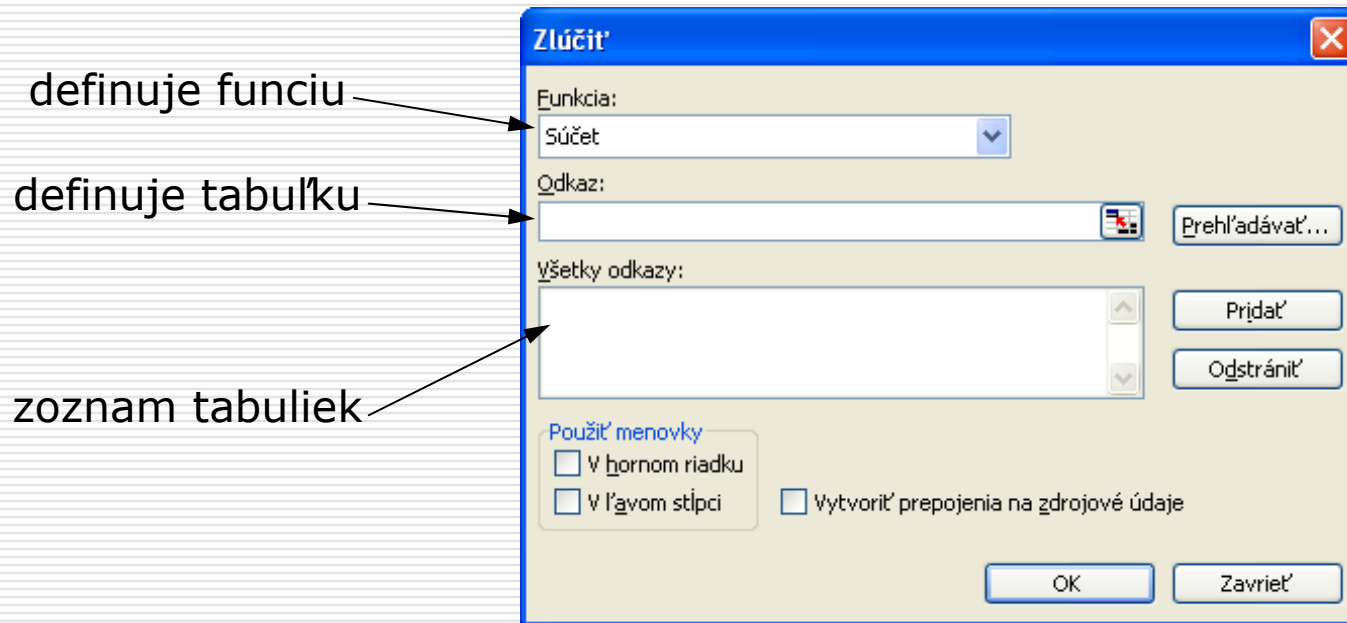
definuje funciu

definuje tabuľku

zoznam tabuliek

Zlúčiť

Funkcia:

Súčet

Odkaz:

Prehľadávať...

Všetky odkazy:

Pridať

Odstrániť

Použiť menovky

V hornom riadku

V ľavom stĺpci

Vytvoriť prepojenia na zdrojové údaje

OK

Zavrieť